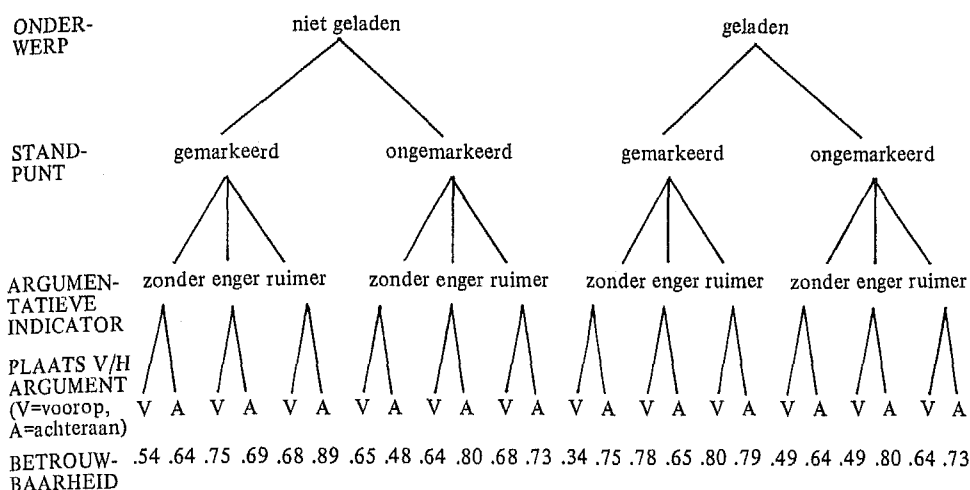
ONDERWERP niet geladen geladen

STANDPUNT gemarkeerd ongemarkeerd gemarkeerd ongemarkeerd

ARGUMENTATIEVE INDICATOR zonder enger ruimer zonder enger ruimer zonder enger ruimer zonder enger ruimer

PLAATS V/H ARGUMENT (V=voorop, A=achteraan) V A V A V A V A V A V A V A V A V A V A V A V A

BETROUWBAARHEID .54 .64 .75 .69 .68 .89 .65 .48 .64 .80 .68 .73 .34 .75 .78 .65 .80 .79 .49 .64 .49 .80 .64 .73